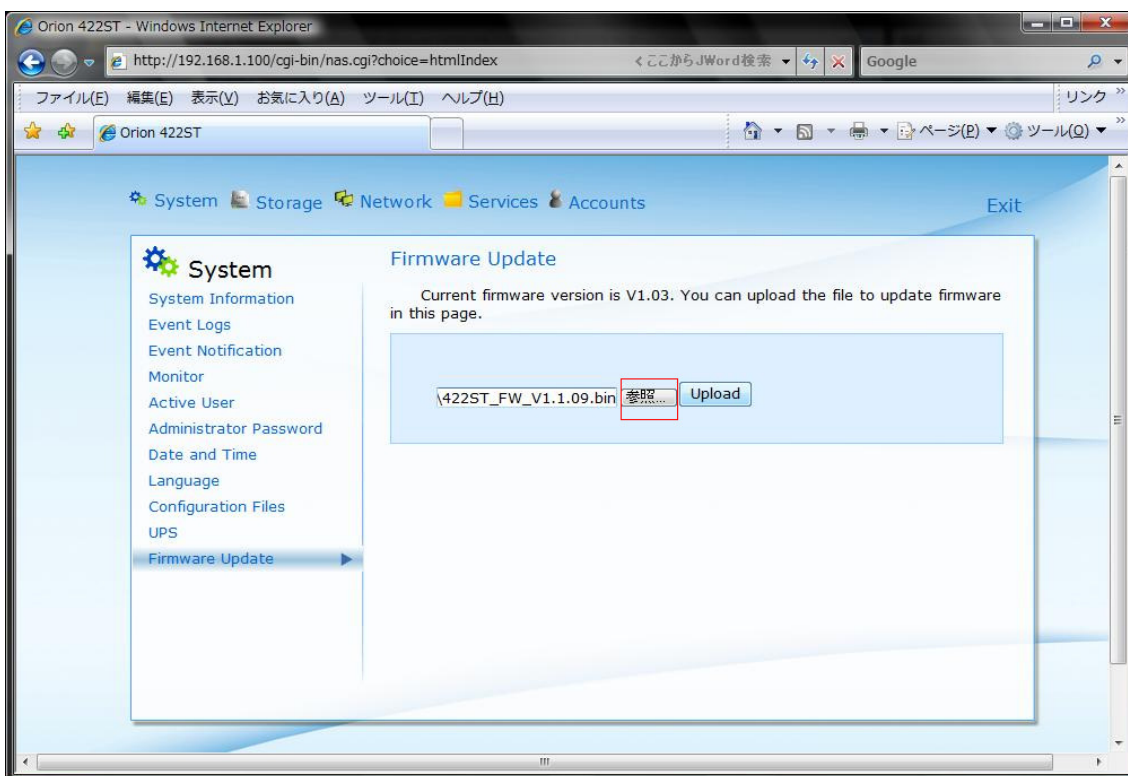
Orion 422ST - Windows Internet Explorer

http://192.168.1.100/cgi-bin/nas.cgi?choice=htmlIndex

<ここからJWord検索

Google

ファイル(F) 編集(E) 表示(V) お気に入り(A) ツール(T) ヘルプ(H)

リンク

Orion 422ST

ページ(P) ツール(O)

System Storage Network Services Accounts

Exit

System

System Information
Event Logs
Event Notification
Monitor
Active User
Administrator Password
Date and Time
Language
Configuration Files
UPS
Firmware Update

Firmware Update

Current firmware version is V1.03. You can upload the file to update firmware in this page.

\422ST_FW_V1.1.09.bin 参照... Upload